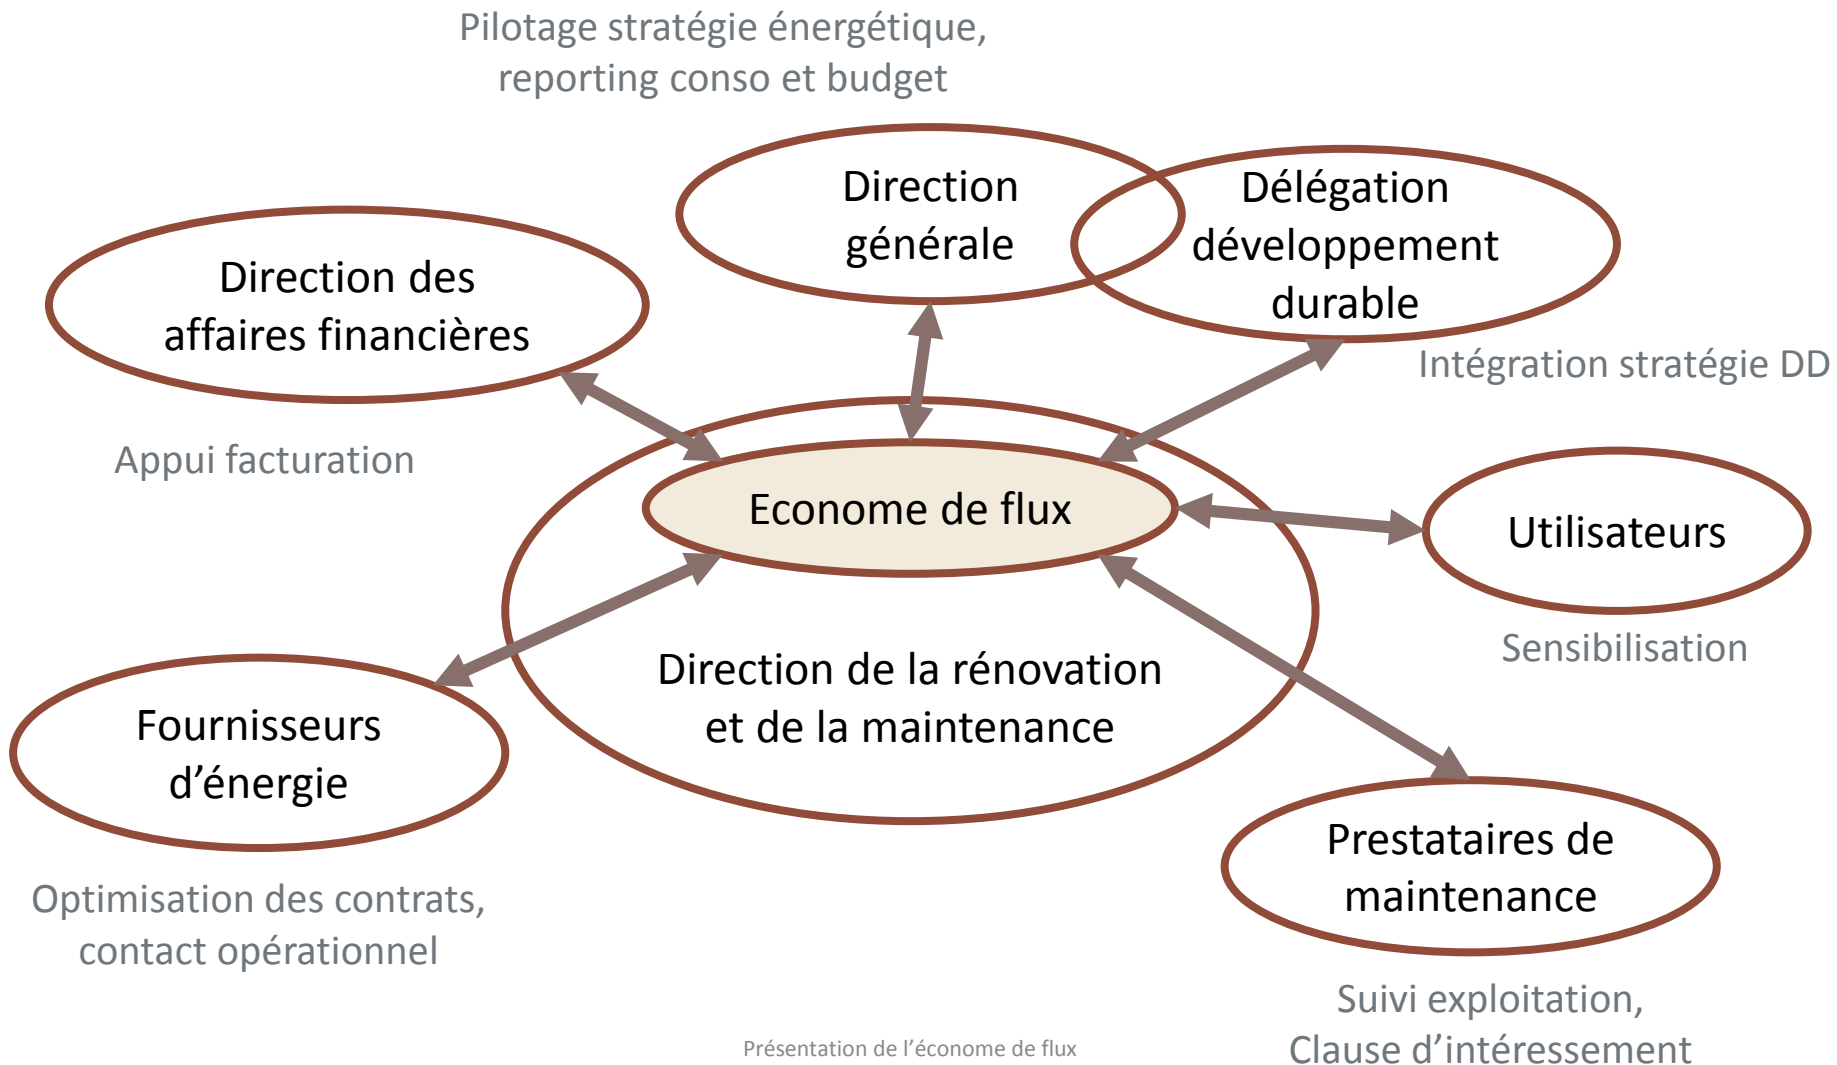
Pilotage stratégie énergétique, reporting conso et budget

Direction générale

Délégation développement durable

Direction des affaires financières

Intégration stratégie DD

Appui facturation

Econome de flux

Utilisateurs

Sensibilisation

Direction de la rénovation et de la maintenance

Fournisseurs d’énergie

Prestataires de maintenance

Optimisation des contrats, contact opérationnel

Suivi exploitation, Clause d’intéressement

Présentation de l’économe de flux